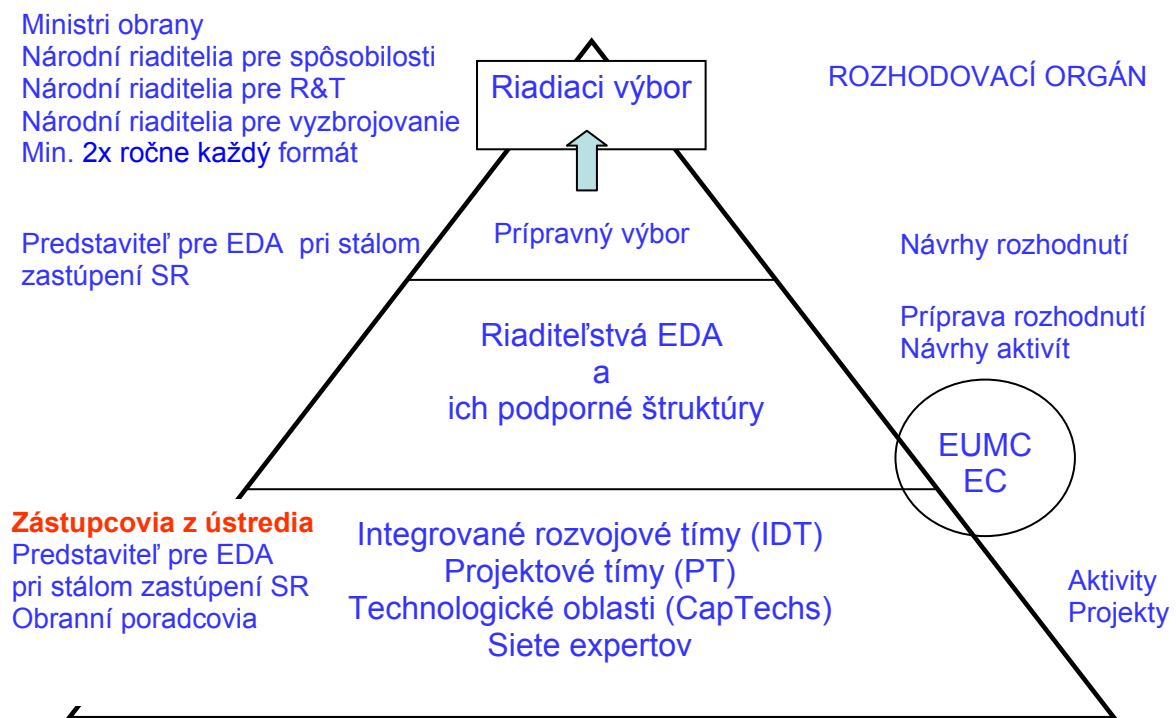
Ministri obrany
Národní riaditelia pre spôsobilosti
Národní riaditelia pre R&T
Národní riaditelia pre vyzbrojovanie
Min. 2x ročne každý formát

Riadiaci výbor

ROZHODOVACÍ ORGÁN

Predstaviteľ pre EDA pri stálom zastúpení SR

Prípravný výbor

Návrhy rozhodnutí

Riaditeľstvá EDA
a
ich podporné štruktúry

Príprava rozhodnutí
Návrhy aktivít

EUMC
EC

Zástupcovia z ústredia
Predstaviteľ pre EDA pri stálom zastúpení SR
Obranní poradcovia

Integrované rozvojové tímy (IDT)
Projektové tímy (PT)
Technologické oblasti (CapTechs)
Siete expertov

Aktivity
Projekty